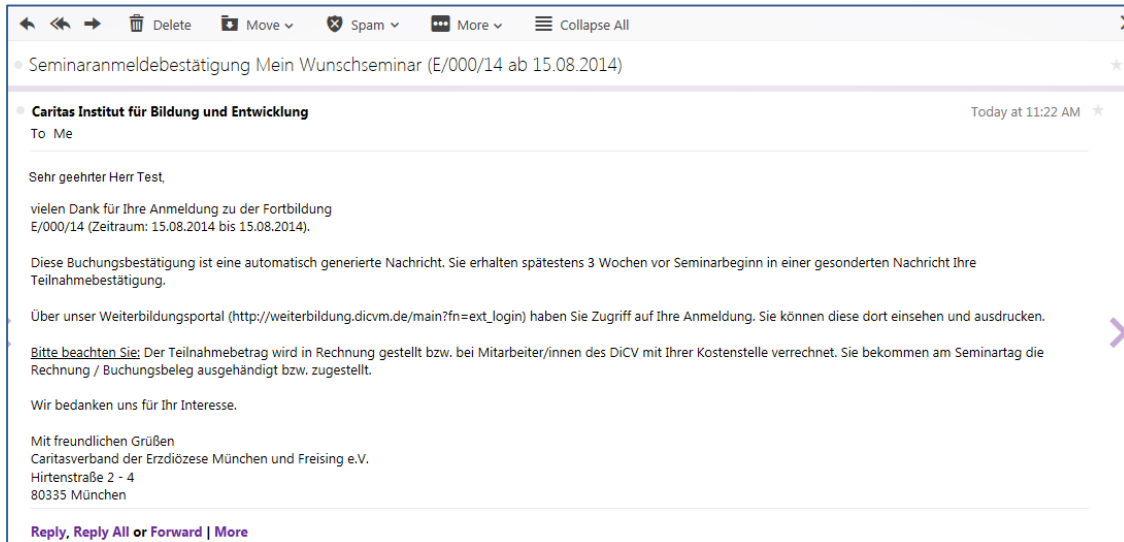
Delete Move Spam More Collapse All

Seminaranmeldebestätigung Mein Wunschseminar (E/000/14 ab 15.08.2014)

Caritas Institut für Bildung und Entwicklung
To Me

Today at 11:22 AM

Sehr geehrter Herr Test,

vielen Dank für Ihre Anmeldung zu der Fortbildung E/000/14 (Zeitraum: 15.08.2014 bis 15.08.2014).

Diese Buchungsbestätigung ist eine automatisch generierte Nachricht. Sie erhalten spätestens 3 Wochen vor Seminarbeginn in einer gesonderten Nachricht Ihre Teilnahmebestätigung.

Über unser Weiterbildungsportal (http://weiterbildung.dicvm.de/main?fn=ext_login) haben Sie Zugriff auf Ihre Anmeldung. Sie können diese dort einsehen und ausdrucken.

Bitte beachten Sie: Der Teilnahmebetrag wird in Rechnung gestellt bzw. bei Mitarbeiter/innen des DiCV mit Ihrer Kostenstelle verrechnet. Sie bekommen am Seminartag die Rechnung / Buchungsbeleg ausgehändigt bzw. zugestellt.

Wir bedanken uns für Ihr Interesse.

Mit freundlichen Grüßen
Caritasverband der Erzdiözese München und Freising e.V.
Hirtenstraße 2 - 4
80335 München

Reply, Reply All or Forward | More